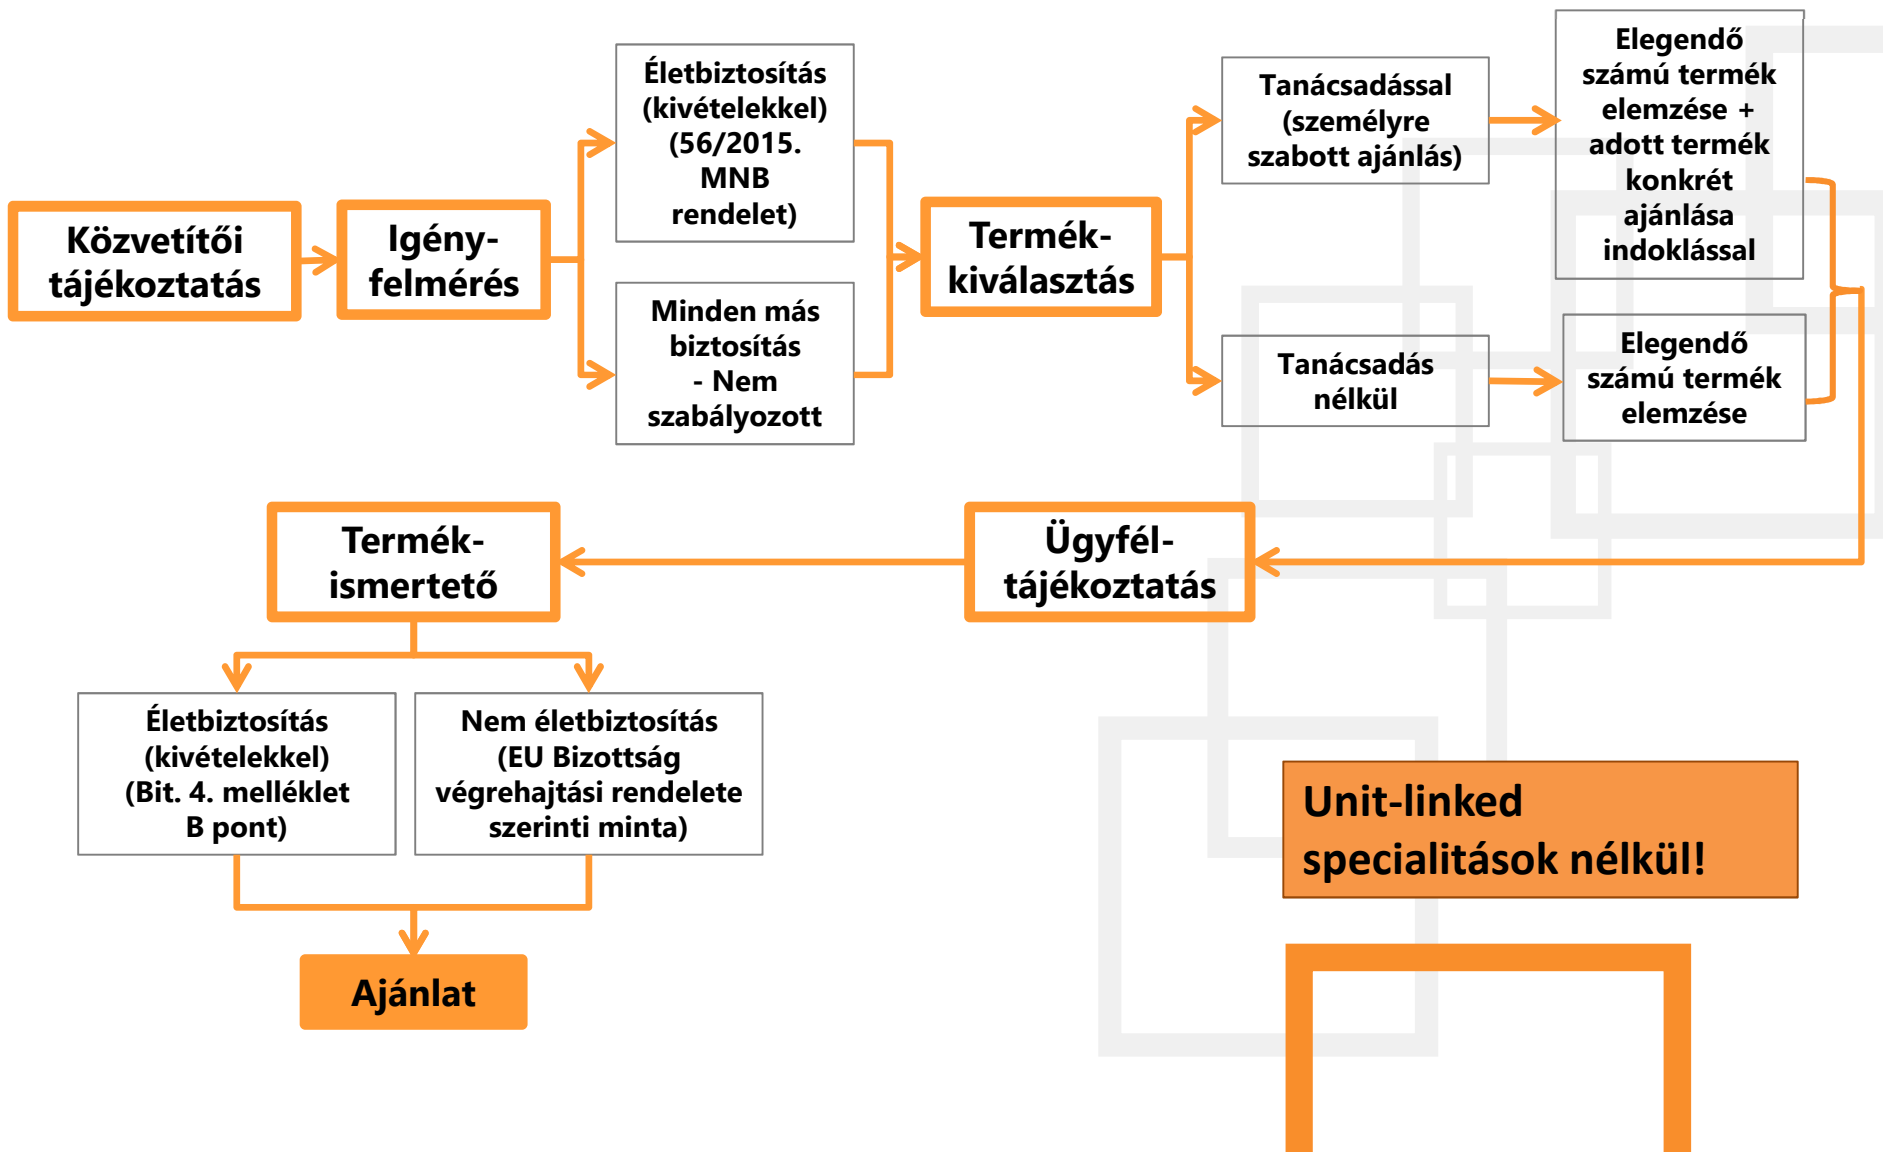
Közvetítői tájékoztatás

Igény-felmérés

Életbiztosítás (kivételekkel) (56/2015. MNB rendelet)

Minden más biztosítás - Nem szabályozott

Termék-kiválasztás

Tanácsadással (személyre szabott ajánlás)

Tanácsadás nélkül

Elegendő számú termék elemzése + adott termék konkrét ajánlása indoklással

Elegendő számú termék elemzése

Ügyfél-tájékoztatás

Termék-ismertető

Életbiztosítás (kivételekkel) (Bit. 4. melléklet B pont)

Nem életbiztosítás (EU Bizottság végrehajtási rendelete szerinti minta)

Ajánlat

Unit-linked specialitások nélkül!